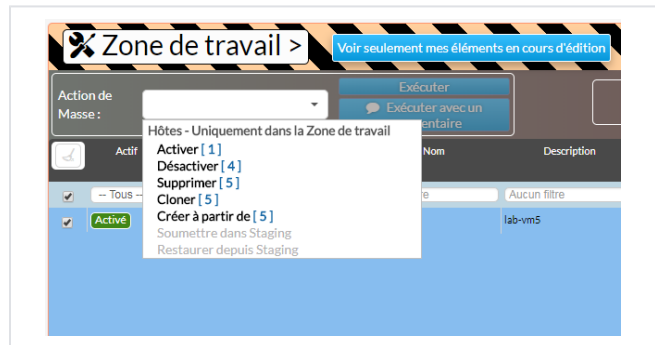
Zone de travail >

Voir seulement mes éléments en cours d'édition

Action de Masse :

Exécuter

Exécuter avec un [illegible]entaire

Actif

Nom

Description

-- Tous --

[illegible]re

Aucun filtre

Activé

lab-vm5

Hôtes - Uniquement dans la Zone de travail
Activer [ 1 ]
Désactiver [ 4 ]
Supprimer [ 5 ]
Cloner [ 5 ]
Créer à partir de [ 5 ]
Soumettre dans Staging
Restaurer depuis Staging